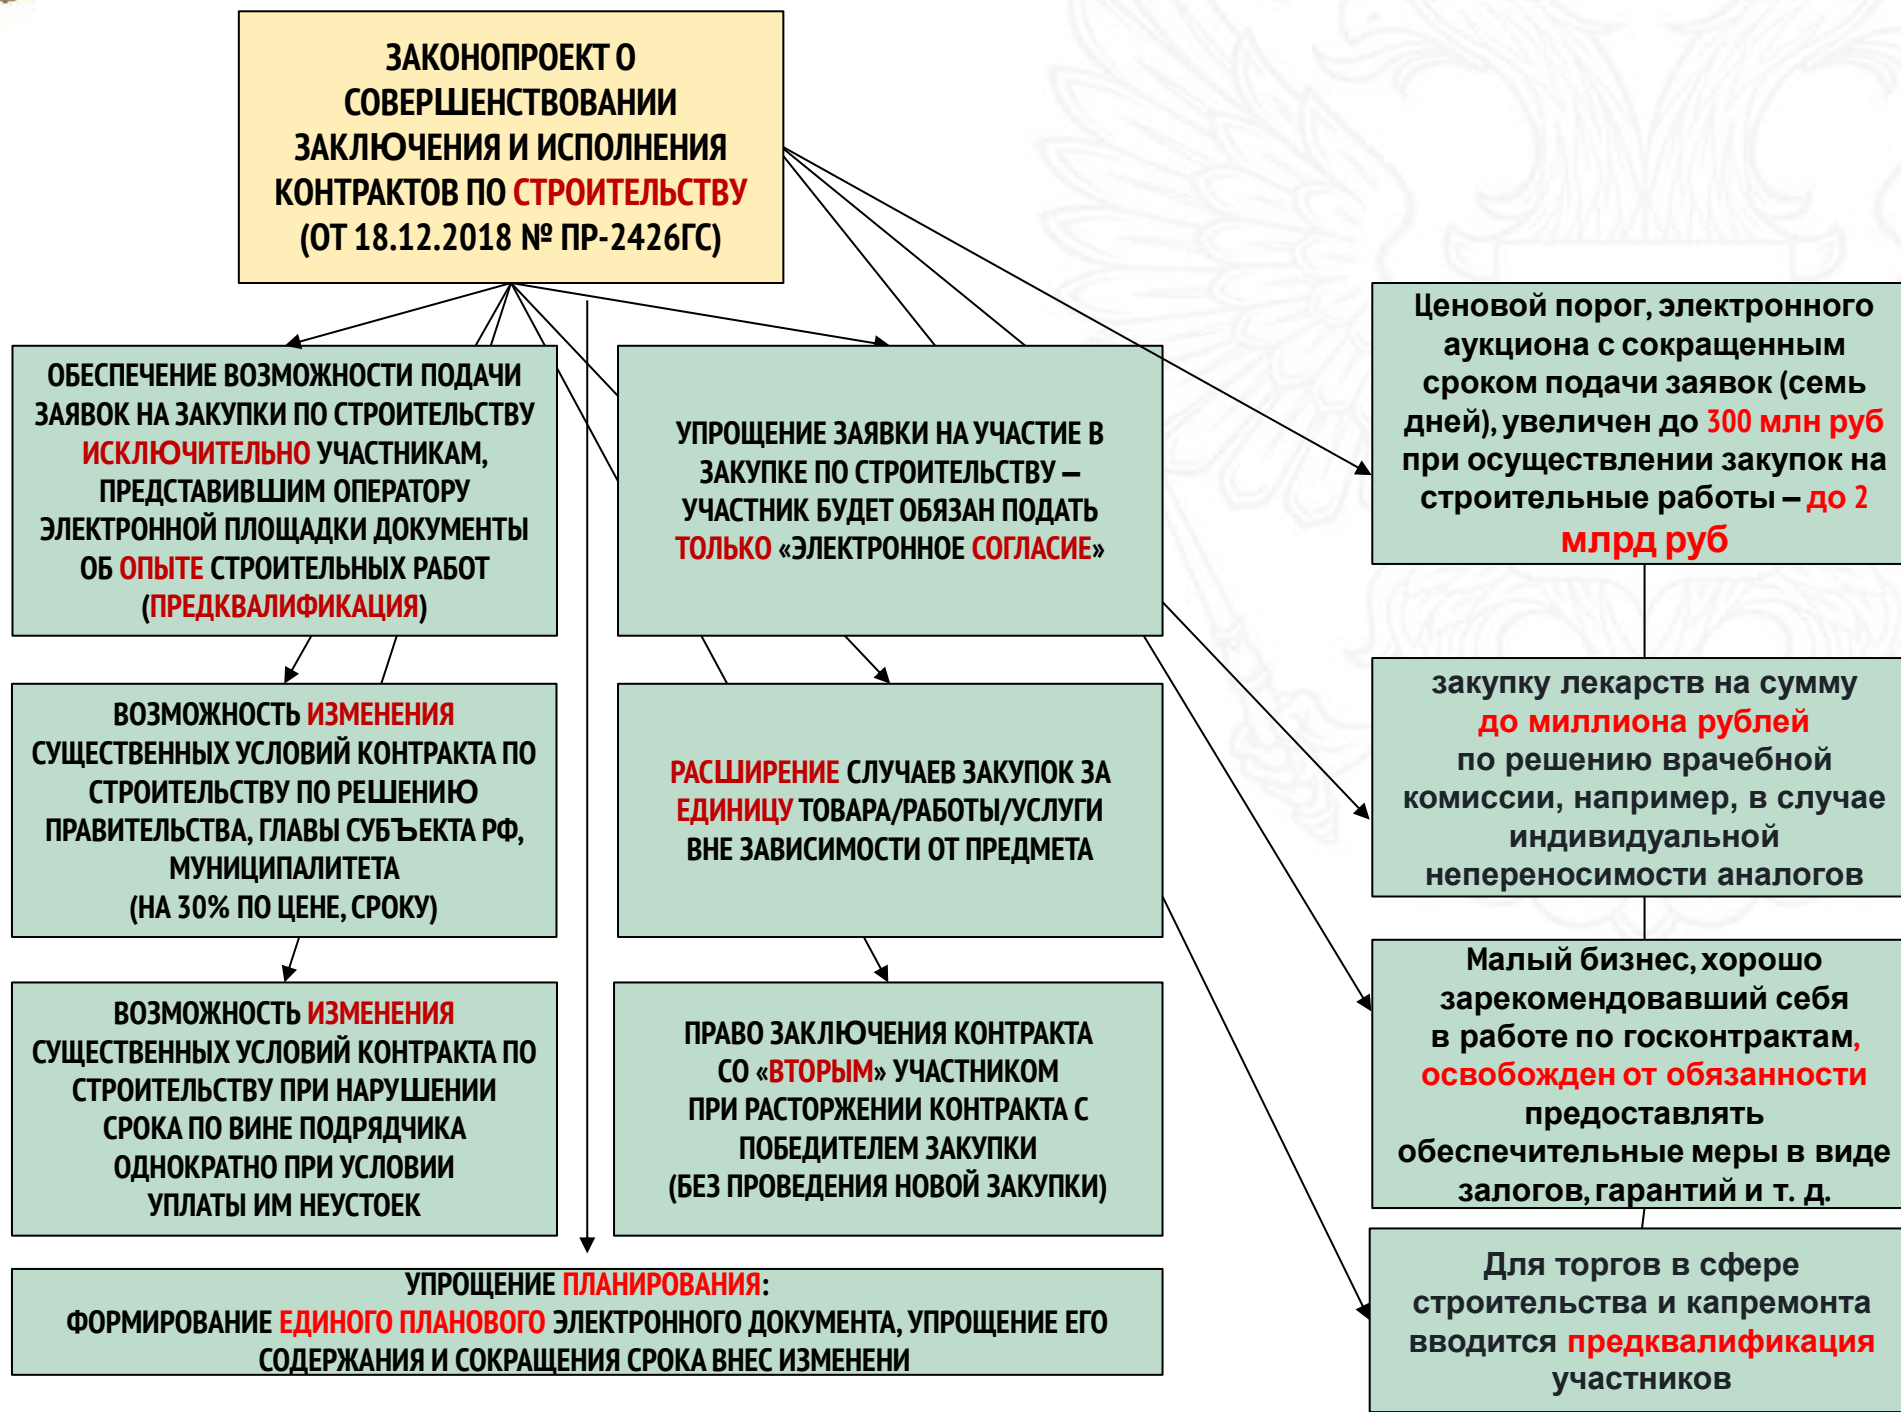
ЗАКОНОПРОЕКТ О СОВЕРШЕНСТВОВАНИИ ЗАКЛЮЧЕНИЯ И ИСПОЛНЕНИЯ КОНТРАКТОВ ПО СТРОИТЕЛЬСТВУ (ОТ 18.12.2018 № ПР-2426ГС)

ОБЕСПЕЧЕНИЕ ВОЗМОЖНОСТИ ПОДАЧИ ЗАЯВОК НА ЗАКУПКИ ПО СТРОИТЕЛЬСТВУ ИСКЛЮЧИТЕЛЬНО УЧАСТНИКАМ, ПРЕДСТАВИВШИМ ОПЕРАТОРУ ЭЛЕКТРОННОЙ ПЛОЩАДКИ ДОКУМЕНТЫ ОБ ОПЫТЕ СТРОИТЕЛЬНЫХ РАБОТ (ПРЕДКВАЛИФИКАЦИЯ)

УПРОЩЕНИЕ ЗАЯВКИ НА УЧАСТИЕ В ЗАКУПКЕ ПО СТРОИТЕЛЬСТВУ – УЧАСТНИК БУДЕТ ОБЯЗАН ПОДАТЬ ТОЛЬКО «ЭЛЕКТРОННОЕ СОГЛАСИЕ»

Ценовой порог, электронного аукциона с сокращенным сроком подачи заявок (семь дней), увеличен до 300 млн руб при осуществлении закупок на строительные работы – до 2 млрд руб

ВОЗМОЖНОСТЬ ИЗМЕНЕНИЯ СУЩЕСТВЕННЫХ УСЛОВИЙ КОНТРАКТА ПО СТРОИТЕЛЬСТВУ ПО РЕШЕНИЮ ПРАВИТЕЛЬСТВА, ГЛАВЫ СУБЪЕКТА РФ, МУНИЦИПАЛИТЕТА (НА 30% ПО ЦЕНЕ, СРОКУ)

РАСШИРЕНИЕ СЛУЧАЕВ ЗАКУПОК ЗА ЕДИНИЦУ ТОВАРА/РАБОТЫ/УСЛУГИ ВНЕ ЗАВИСИМОСТИ ОТ ПРЕДМЕТА

закупку лекарств на сумму до миллиона рублей по решению врачебной комиссии, например, в случае индивидуальной непереносимости аналогов

ВОЗМОЖНОСТЬ ИЗМЕНЕНИЯ СУЩЕСТВЕННЫХ УСЛОВИЙ КОНТРАКТА ПО СТРОИТЕЛЬСТВУ ПРИ НАРУШЕНИИ СРОКА ПО ВИНЕ ПОДРЯДЧИКА ОДНОКРАТНО ПРИ УСЛОВИИ УПЛАТЫ ИМ НЕУСТОЕК

ПРАВО ЗАКЛЮЧЕНИЯ КОНТРАКТА СО «ВТОРЫМ» УЧАСТНИКОМ ПРИ РАСТОРЖЕНИИ КОНТРАКТА С ПОБЕДИТЕЛЕМ ЗАКУПКИ (БЕЗ ПРОВЕДЕНИЯ НОВОЙ ЗАКУПКИ)

Малый бизнес, хорошо зарекомендовавший себя в работе по госконтрактам, освобожден от обязанности предоставлять обеспечительные меры в виде залогов, гарантий и т. д.

УПРОЩЕНИЕ ПЛАНИРОВАНИЯ:
ФОРМИРОВАНИЕ ЕДИНОГО ПЛАНОВОГО ЭЛЕКТРОННОГО ДОКУМЕНТА, УПРОЩЕНИЕ ЕГО СОДЕРЖАНИЯ И СОКРАЩЕНИЯ СРОКА ВНЕС ИЗМЕНЕНИ

Для торгов в сфере строительства и капремонта вводится предквалификация участников